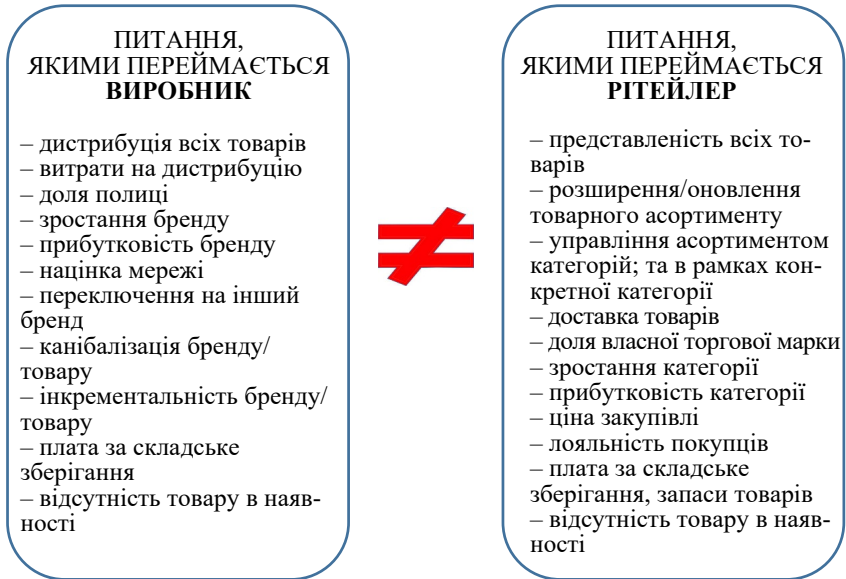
ПИТАННЯ, ЯКИМИ ПЕРЕЙМАЄТЬСЯ **ВИРОБНИК**

– дистрибуція всіх товарів
– витрати на дистрибуцію
– доля полиці
– зростання бренду
– прибутковість бренду
– націнка мережі
– переключення на інший бренд
– канібалізація бренду/ товару
– інкрементальність бренду/ товару
– плата за складське зберігання
– відсутність товару в наявності

$\neq$

ПИТАННЯ, ЯКИМИ ПЕРЕЙМАЄТЬСЯ **РІТЕЙЛЕР**

– представленість всіх товарів
– розширення/оновлення товарного асортименту
– управління асортиментом категорій; та в рамках конкретної категорії
– доставка товарів
– доля власної торгової марки
– зростання категорії
– прибутковість категорії
– ціна закупівлі
– лояльність покупців
– плата за складське зберігання, запаси товарів
– відсутність товару в наявності